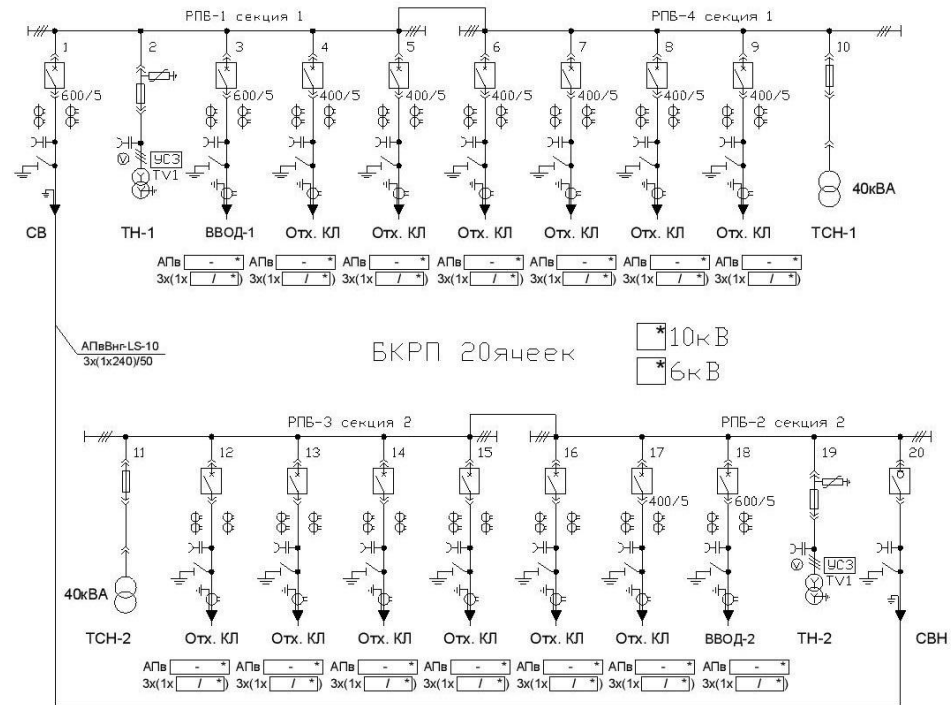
РПБ-1 секция 1

РПБ-4 секция 1

1 2 3 4 5 6 7 8 9 10

600/5 600/5 400/5 400/5 400/5 400/5 400/5 400/5

УСЗ
TV1

40кВА

СВ ТН-1 ВВОД-1 Отх. КЛ Отх. КЛ Отх. КЛ Отх. КЛ Отх. КЛ Отх. КЛ ТСН-1

АПв [ - *] АПв [ - *] АПв [ - *] АПв [ - *] АПв [ - *] АПв [ - *] АПв [ - *]
3х(1х[ / *]) 3х(1х[ / *]) 3х(1х[ / *]) 3х(1х[ / *]) 3х(1х[ / *]) 3х(1х[ / *]) 3х(1х[ / *])

АПвВнг-LS-10
3х(1х240)/50

БКРП 20ячеек

* 10кВ
* 6кВ

РПБ-3 секция 2

РПБ-2 секция 2

11 12 13 14 15 16 17 18 19 20

400/5 600/5

УСЗ
TV1

40кВА

ТСН-2 Отх. КЛ Отх. КЛ Отх. КЛ Отх. КЛ Отх. КЛ Отх. КЛ ВВОД-2 ТН-2 СВН

АПв [ - *] АПв [ - *] АПв [ - *] АПв [ - *] АПв [ - *] АПв [ - *] АПв [ - *]
3х(1х[ / *]) 3х(1х[ / *]) 3х(1х[ / *]) 3х(1х[ / *]) 3х(1х[ / *]) 3х(1х[ / *]) 3х(1х[ / *])